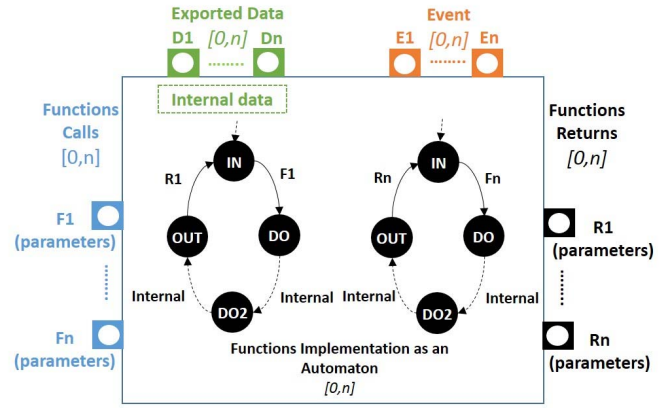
Exported Data
D1 [0,n] Dn

Event
E1 [0,n] En

Internal data

Functions Calls
[0,n]

Functions Returns
[0,n]

IN
R1
F1
OUT
DO
Internal
Internal
DO2

IN
Rn
Fn
OUT
DO
Internal
Internal
DO2

F1
(parameters)

Fn
(parameters)

R1
(parameters)

Rn
(parameters)

Functions Implementation as an Automaton
[0,n]